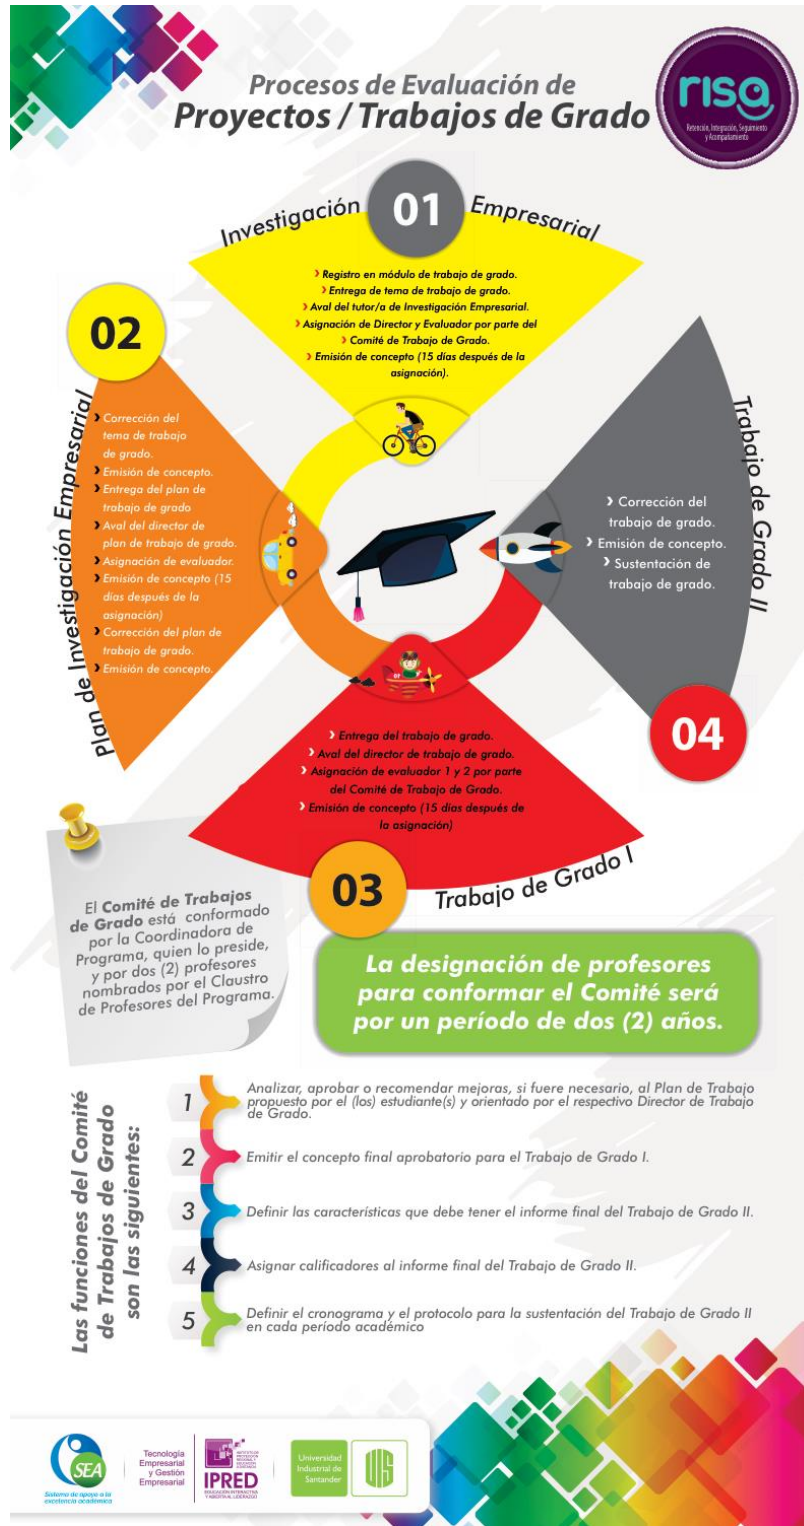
Procesos de Evaluación de
Proyectos / Trabajos de Grado

risa
Retención, Integración, Seguimiento y Acompañamiento

Investigación 01 Empresarial

› Registro en módulo de trabajo de grado.
› Entrega de tema de trabajo de grado.
› Aval del tutor/a de Investigación Empresarial.
› Asignación de Director y Evaluador por parte del
› Comité de Trabajo de Grado.
› Emisión de concepto (15 días depués de la asignación).

02
Plan de Investigación Empresarial

› Corrección del tema de trabajo de grado.
› Emisión de concepto.
› Entrega del plan de trabajo de grado
› Aval del director de plan de trabajo de grado.
› Asignación de evaluador.
› Emisión de concepto (15 días después de la asignación)
› Corrección del plan de trabajo de grado.
› Emisión de concepto.

Trabajo de Grado II

› Corrección del trabajo de grado.
› Emisión de concepto.
› Sustentación de trabajo de grado.

04

› Entrega del trabajo de grado.
› Aval del director de trabajo de grado.
› Asignación de evaluador 1 y 2 por parte del Comité de Trabajo de Grado.
› Emisión de concepto (15 días después de la asignación)

03 Trabajo de Grado I

El Comité de Trabajos de Grado está conformado por la Coordinadora de Programa, quien lo preside, y por dos (2) profesores nombrados por el Claustro de Profesores del Programa.

La designación de profesores para conformar el Comité será por un período de dos (2) años.

Las funciones del Comité de Trabajos de Grado son las siguientes:

1 Analizar, aprobar o recomendar mejoras, si fuere necesario, al Plan de Trabajo propuesto por el (los) estudiante(s) y orientado por el respectivo Director de Trabajo de Grado.

2 Emitir el concepto final aprobatorio para el Trabajo de Grado I.

3 Definir las características que debe tener el informe final del Trabajo de Grado II.

4 Asignar calificadores al informe final del Trabajo de Grado II.

5 Definir el cronograma y el protocolo para la sustentación del Trabajo de Grado II en cada período académico

SEA
Sistema de apoyo a la excelencia académica

Tecnología Empresarial y Gestión Empresarial

IPRED

Universidad Industrial de Santander
UIS